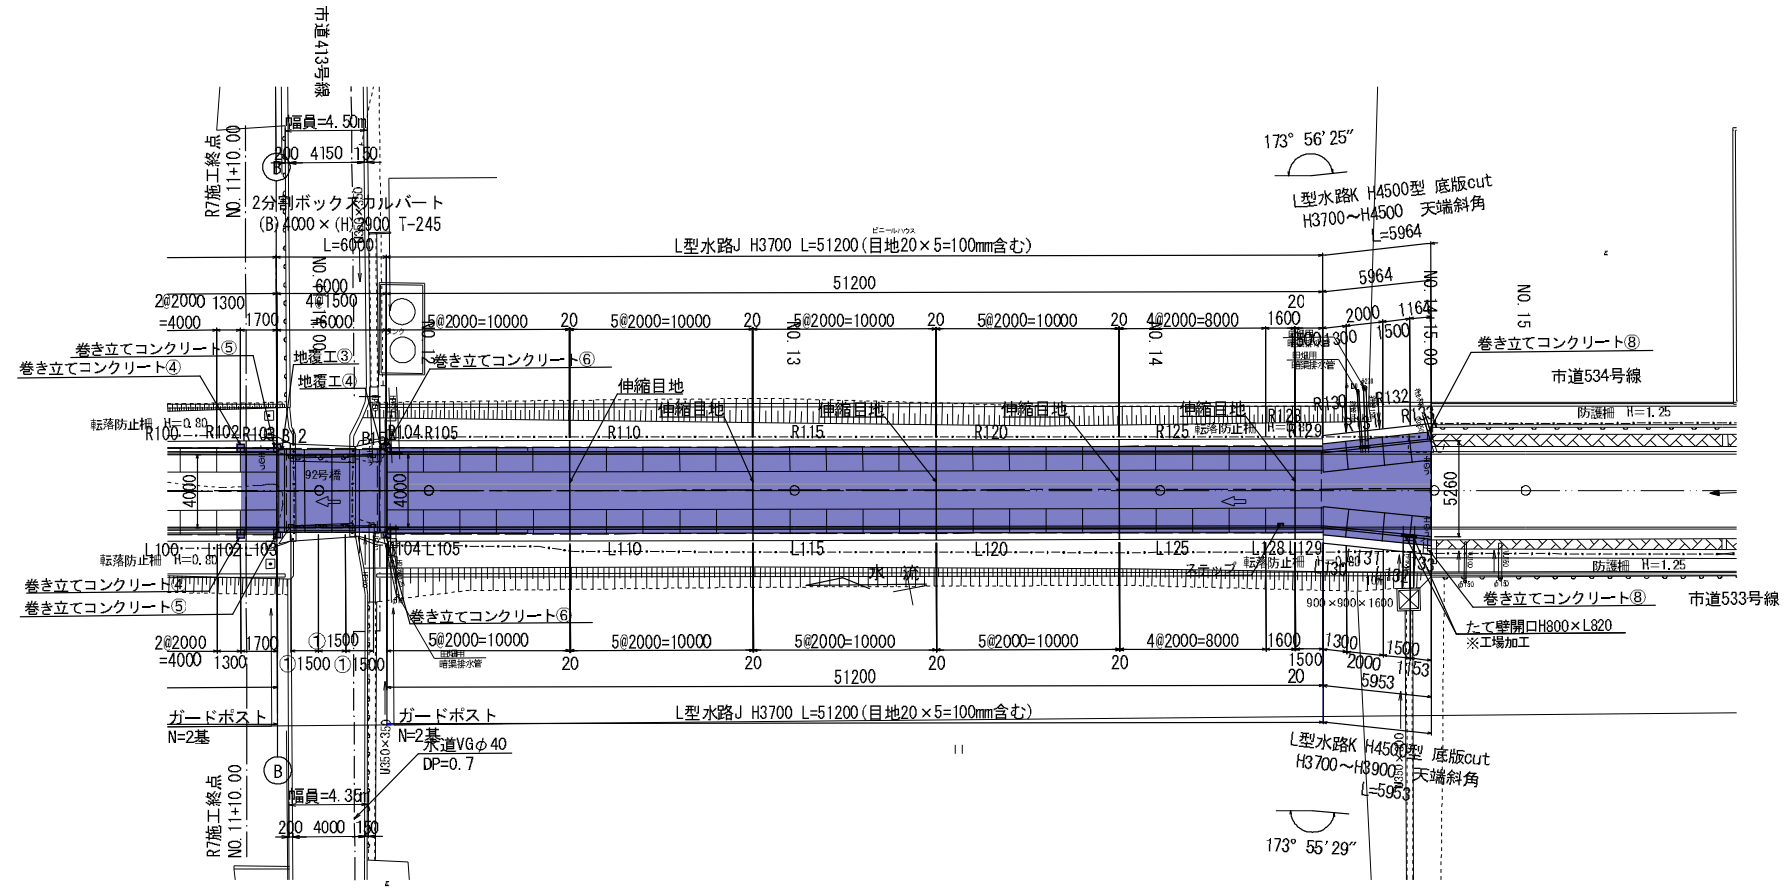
市道413号線

R7施工終点
NO.11+10.00

幅員=4.50m
200 4150 150

B

2分割ボックスカルバート
(B)4000×(H)3900 T-245
L=6000

NO.
6000
4@1500
=6000

L型水路J H3700 L=51200(目地20×5=100mm含む)

ビニールハウス

51200

173° 56'25"

L型水路K H4500型 底版cut
H3700~H4500 天端斜角
L=5964

5964

NO.14+15.00

NO.15

2@2000 1300
=4000 1700

5@2000=10000 20 5@2000=10000 20 5@2000=10000 20 5@2000=10000 20 4@2000=8000 1600 20 2000 1164 1300 1500

NO.13

NO.14

巻き立てコンクリート⑤
巻き立てコンクリート④
地覆工③
地覆工④
巻き立てコンクリート⑥
伸縮目地
伸縮目地
伸縮目地
伸縮目地
伸縮目地
巻き立てコンクリート⑧
市道534号線

転落防止柵 H=0.80
R100 R102 R103 R12 R104 R105 R110 R115 R120 R125 転落防止柵 H=1.25 R128 R129 R130 R131 R132 R133
防護柵 H=1.25

92号橋

4000

4000

5260

L100 L102 L103 L104 L105 L110 L115 L120 L125 L128 L129 L131 L132 L133
転落防止柵 H=0.80
転落防止柵 H=1.25
防護柵 H=1.25

水路

巻き立てコンクリート④
巻き立てコンクリート⑤
巻き立てコンクリート⑥
巻き立てコンクリート⑧
市道533号線

900×900×1600

たて壁開口H800×L820
※工場加工

2@2000 1700 ①1500
=4000 1300 ①1500 ①1500

5@2000=10000 5@2000=10000 5@2000=10000 5@2000=10000 4@2000=8000 1600 1300 1500
20 20 20 20 1500 2000 1153 20
5953

暗渠排水管

51200

ガードポスト
N=2基

ガードポスト
N=2基

L型水路J H3700 L=51200(目地20×5=100mm含む)

水道VGφ40
DP=0.7

U350×350

L型水路K H4500型 底版cut
H3700~H3900 天端斜角
L=5953

B

R7施工終点
NO.11+10.00

幅員=4.35m
200 4000 150

173° 55'29"